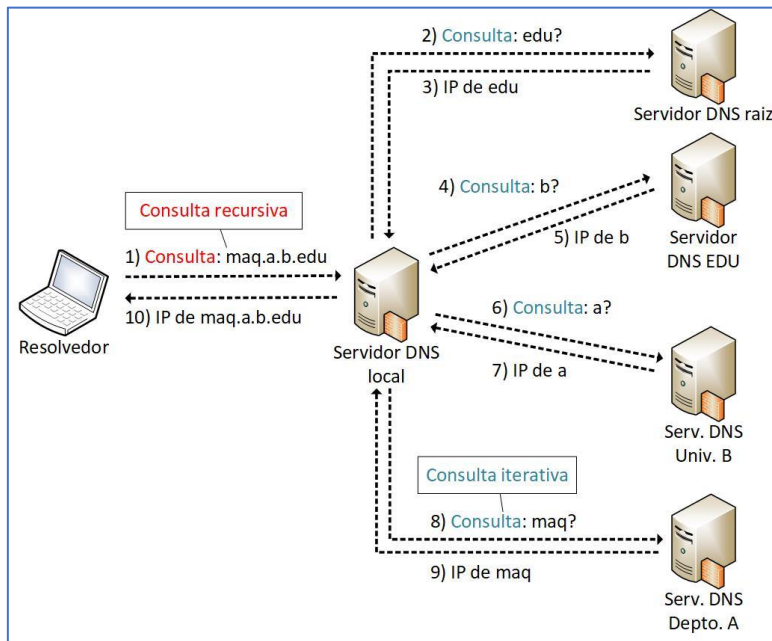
2) Consulta: edu?

3) IP de edu

Servidor DNS raiz

4) Consulta: b?

5) IP de b

Servidor DNS EDU

Consulta recursiva

1) Consulta: maq.a.b.edu

10) IP de maq.a.b.edu

Resolvedor

Servidor DNS local

6) Consulta: a?

7) IP de a

Serv. DNS Univ. B

Consulta iterativa

8) Consulta: maq?

9) IP de maq

Serv. DNS Depto. A